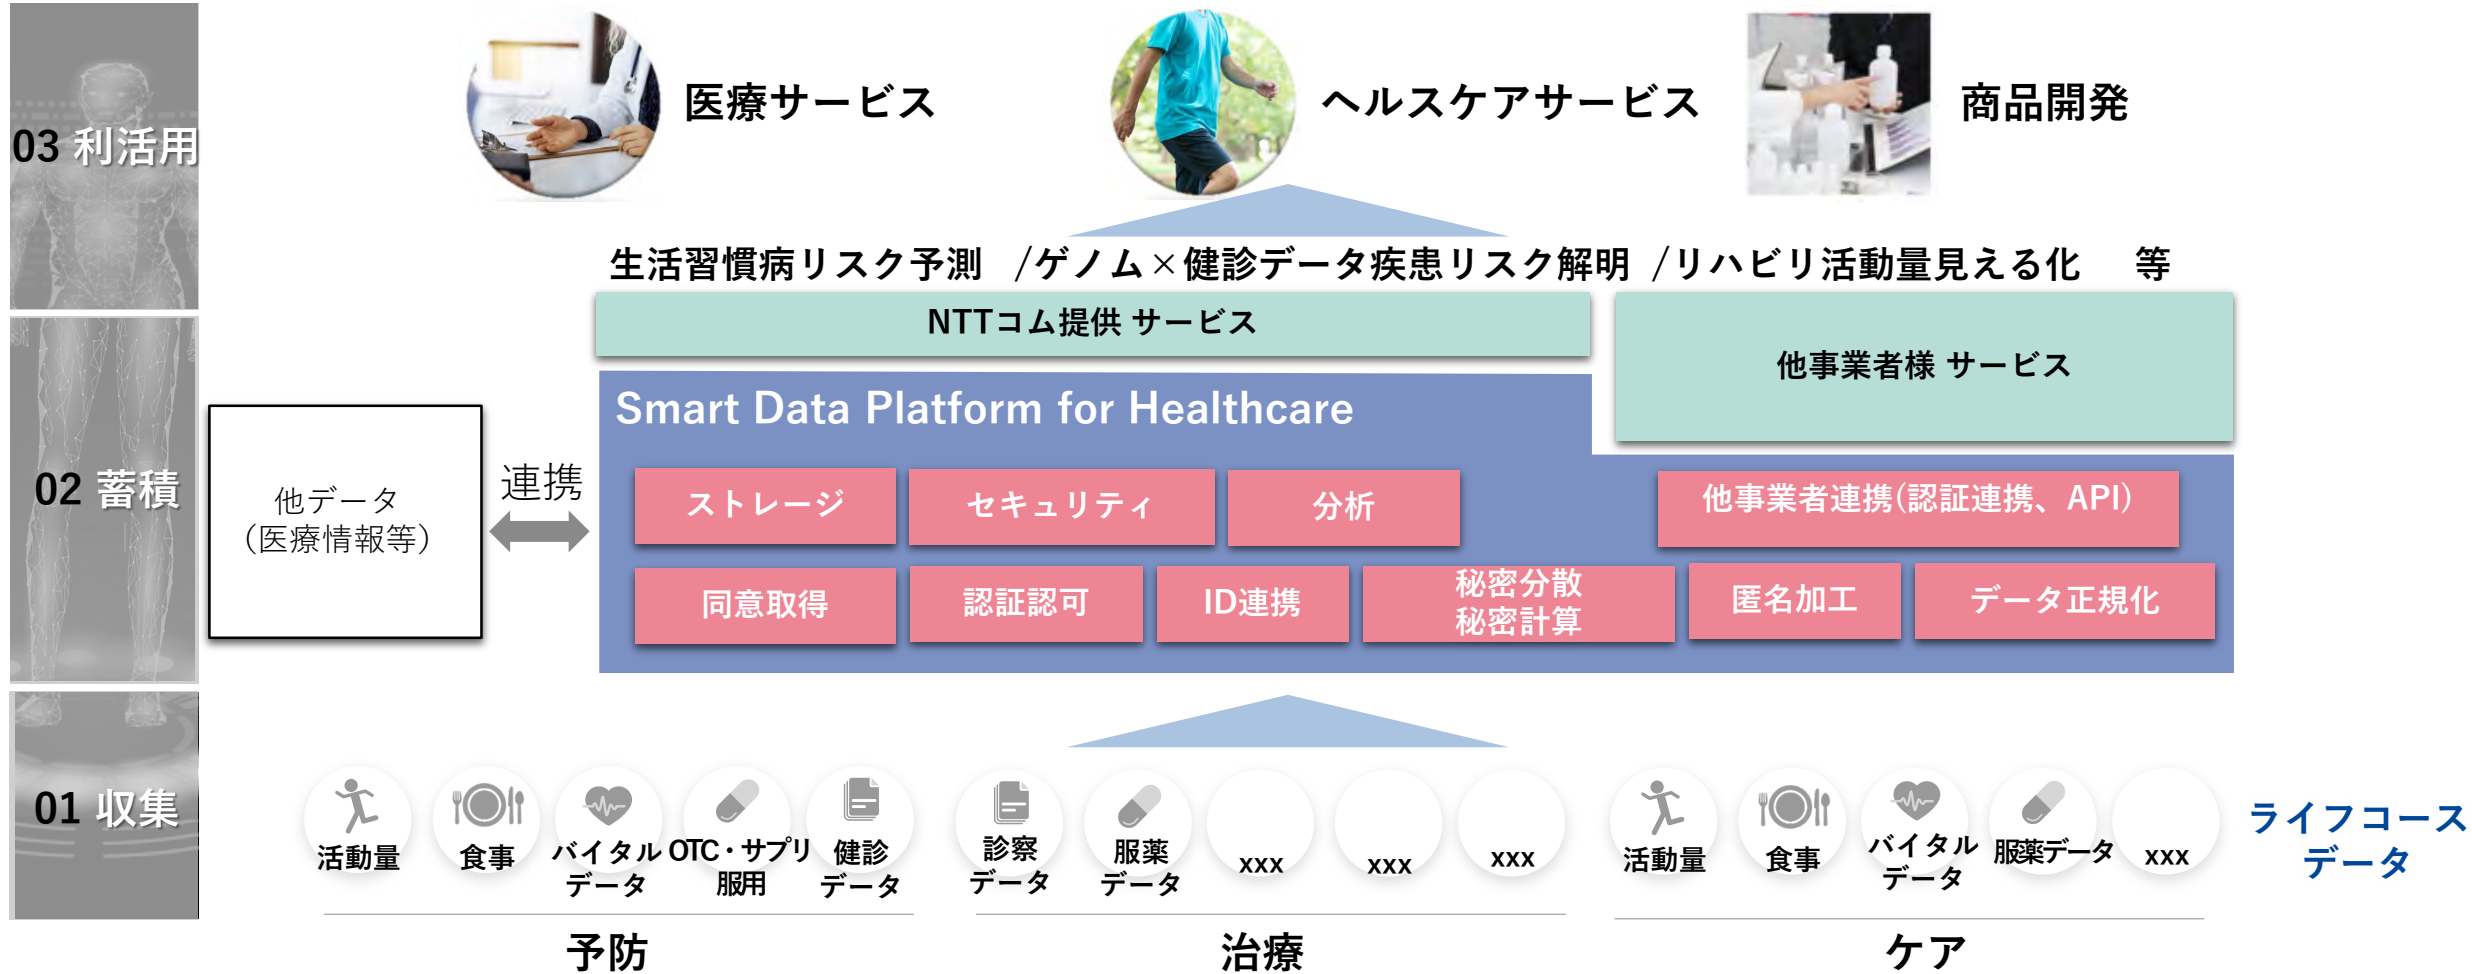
03 利活用

02 蓄積

01 収集

医療サービス

ヘルスケアサービス

商品開発

生活習慣病リスク予測 /ゲノム×健診データ疾患リスク解明 /リハビリ活動量見える化 等

NTTコム提供 サービス

他事業者様 サービス

Smart Data Platform for Healthcare

他データ
(医療情報等)

連携

ストレージ

セキュリティ

分析

他事業者連携(認証連携、API)

同意取得

認証認可

ID連携

秘密分散
秘密計算

匿名加工

データ正規化

活動量

食事

バイタル
データ

OTC・サプリ
服用

健診
データ

診察
データ

服薬
データ

xxx

xxx

xxx

活動量

食事

バイタル
データ

服薬データ

xxx

ライフコース
データ

予防

治療

ケア